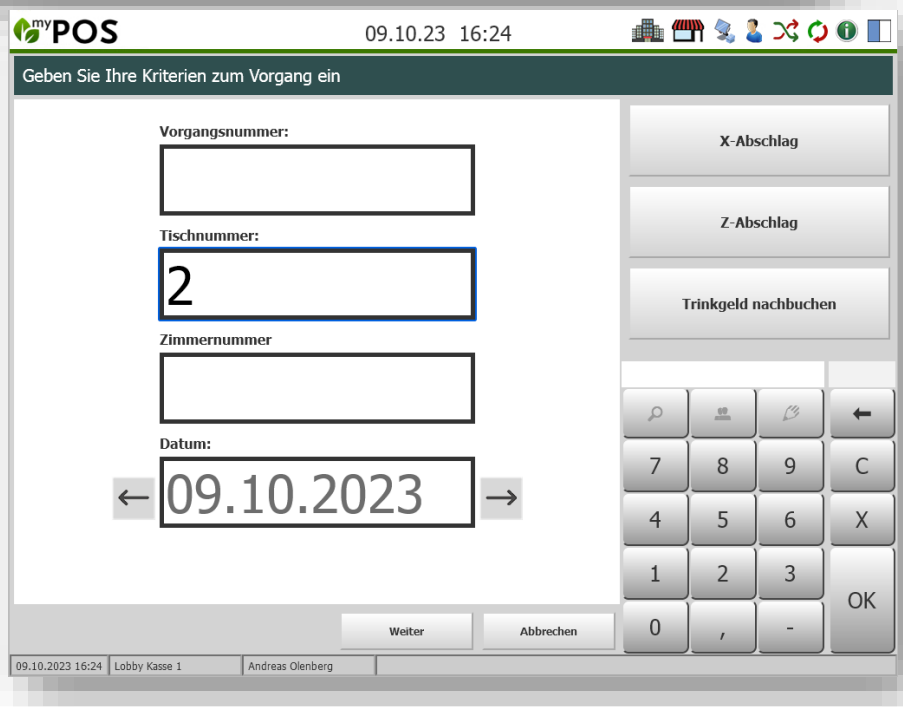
myPOS

09.10.23 16:24

Geben Sie Ihre Kriterien zum Vorgang ein

Vorgangsnummer:

Tischnummer:

2

Zimmernummer

Datum:

← 09.10.2023 →

X-Abschlag

Z-Abschlag

Trinkgeld nachbuchen

←

7 8 9 C

4 5 6 X

1 2 3 OK

0 , -

Weiter

Abbrechen

09.10.2023 16:24 | Lobby Kasse 1 | Andreas Olenberg